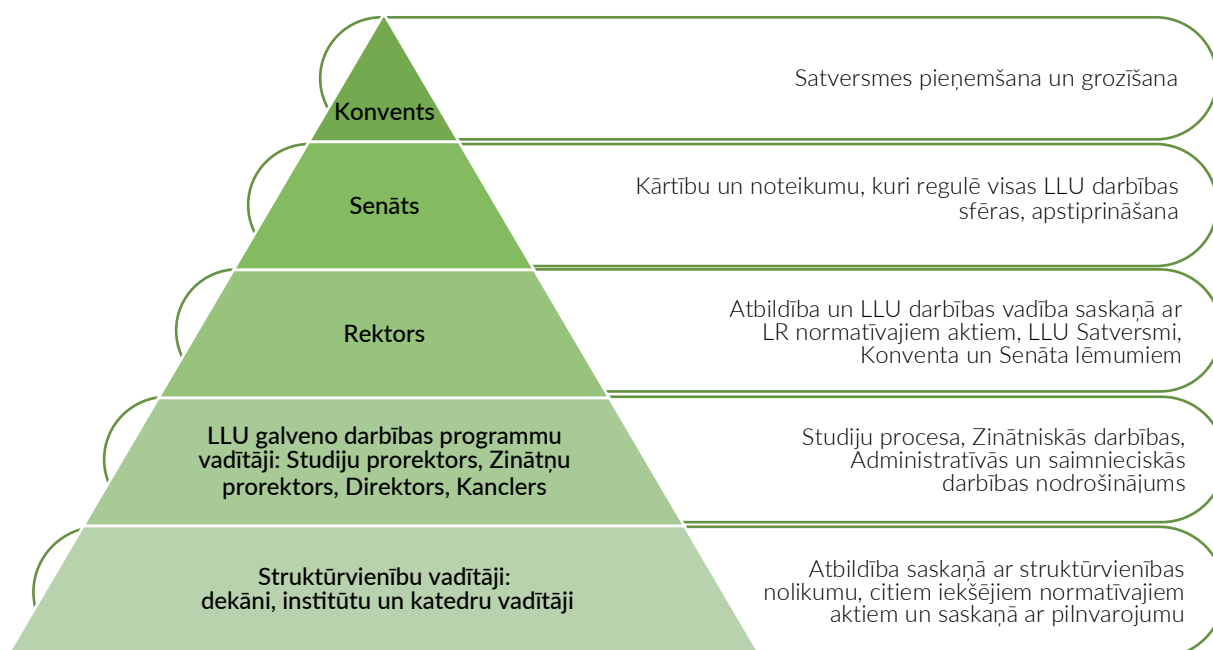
Konvents

Satversmes pieņemšana un grozīšana

Senāts

Kārtību un noteikumu, kuri regulē visas LLU darbības sfēras, apstiprināšana

Rektors

Atbildība un LLU darbības vadība saskaņā ar LR normatīvajiem aktiem, LLU Satversmi, Konventa un Senāta lēmumiem

LLU galveno darbības programmu vadītāji: Studiju prorektors, Zinātņu prorektors, Direktors, Kanclers

Studiju procesa, Zinātniskās darbības, Administratīvās un saimnieciskās darbības nodrošinājums

Struktūrvienību vadītāji: dekāni, institūtu un katedru vadītāji

Atbildība saskaņā ar struktūrvienības nolikumu, citiem iekšējiem normatīvajiem aktiem un saskaņā ar pilnvarojumu